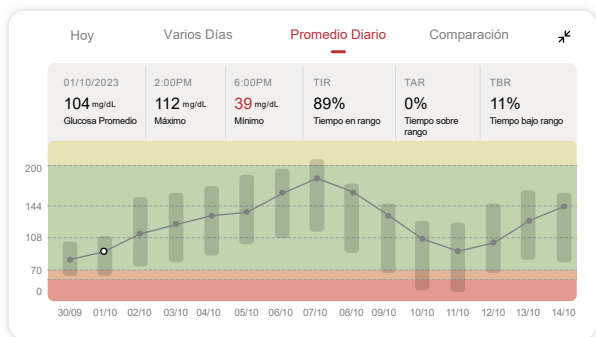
Hoy Varios Días Promedio Diario Comparación

| 01/10/2023 | 2:00PM | 6:00PM | TIR | TAR | TBR |
|---|---|---|---|---|---|
| 104 mg/dL | 112 mg/dL | 39 mg/dL | 89% | 0% | 11% |
| Glucosa Promedio | Máximo | Mínimo | Tiempo en rango | Tiempo sobre rango | Tiempo bajo rango |

200
144
108
70
0

30/09 01/10 02/10 03/10 04/10 05/10 06/10 07/10 08/10 09/10 10/10 11/10 12/10 13/10 14/10